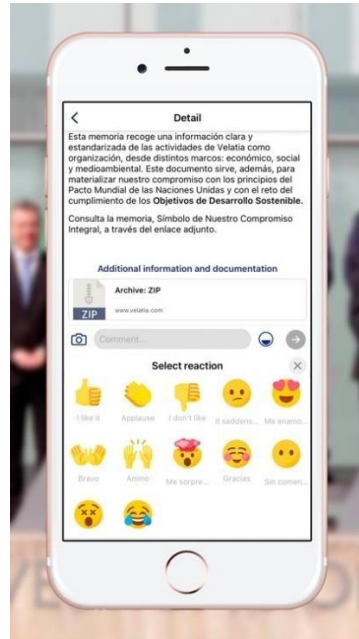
<

Detail

Esta memoria recoge una información clara y estandarizada de las actividades de Velatia como organización, desde distintos marcos: económico, social y medioambiental. Este documento sirve, además, para materializar nuestro compromiso con los principios del Pacto Mundial de las Naciones Unidas y con el reto del cumplimiento de los **Objetivos de Desarrollo Sostenible**.

Consulta la memoria, Símbolo de Nuestro Compromiso Integral, a través del enlace adjunto.

Additional information and documentation

ZIP

Archive: ZIP

www.velatia.com

Comment...

Select reaction

×

I like it

Applause

I don't like

It saddens...

Me enamo...

Bravo

Ánimo

Me sorpre...

Gracias

Sin comen...